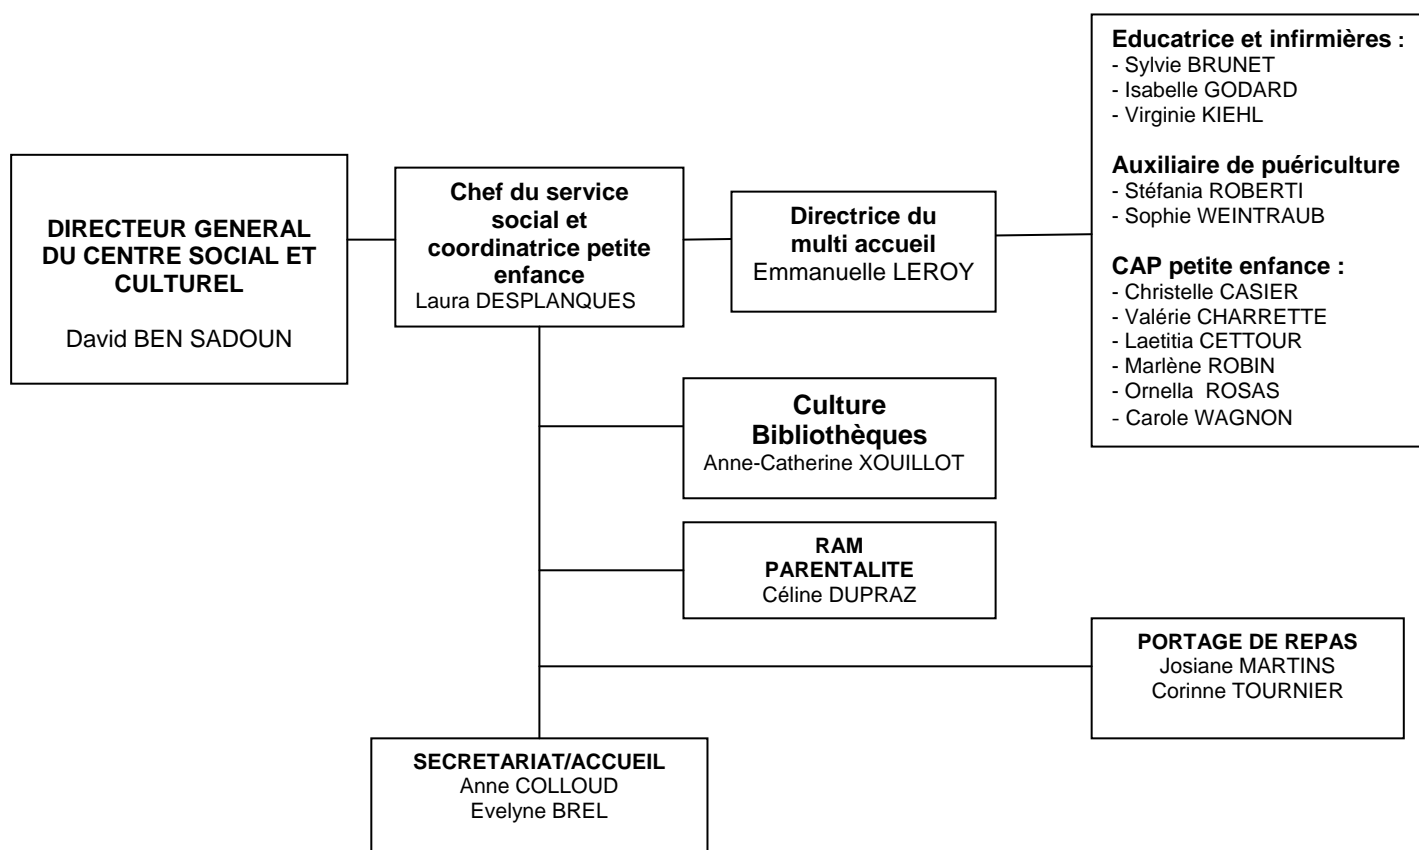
DIRECTEUR GENERAL DU CENTRE SOCIAL ET CULTUREL

David BEN SADOUN

Chef du service social et coordinatrice petite enfance
Laura DESPLANQUES

Directrice du multi accueil
Emmanuelle LEROY

Educatrice et infirmières :
- Sylvie BRUNET
- Isabelle GODARD
- Virginie KIEHL

Auxiliaire de puériculture
- Stéfania ROBERTI
- Sophie WEINTRAUB

CAP petite enfance :
- Christelle CASIER
- Valérie CHARRETTE
- Laetitia CETTOUR
- Marlène ROBIN
- Ornella ROSAS
- Carole WAGNON

Culture Bibliothèques
Anne-Catherine XOUILLOT

RAM PARENTALITE
Céline DUPRAZ

PORTAGE DE REPAS
Josiane MARTINS
Corinne TOURNIER

SECRETARIAT/ACCUEIL
Anne COLLOUD
Evelyne BREL